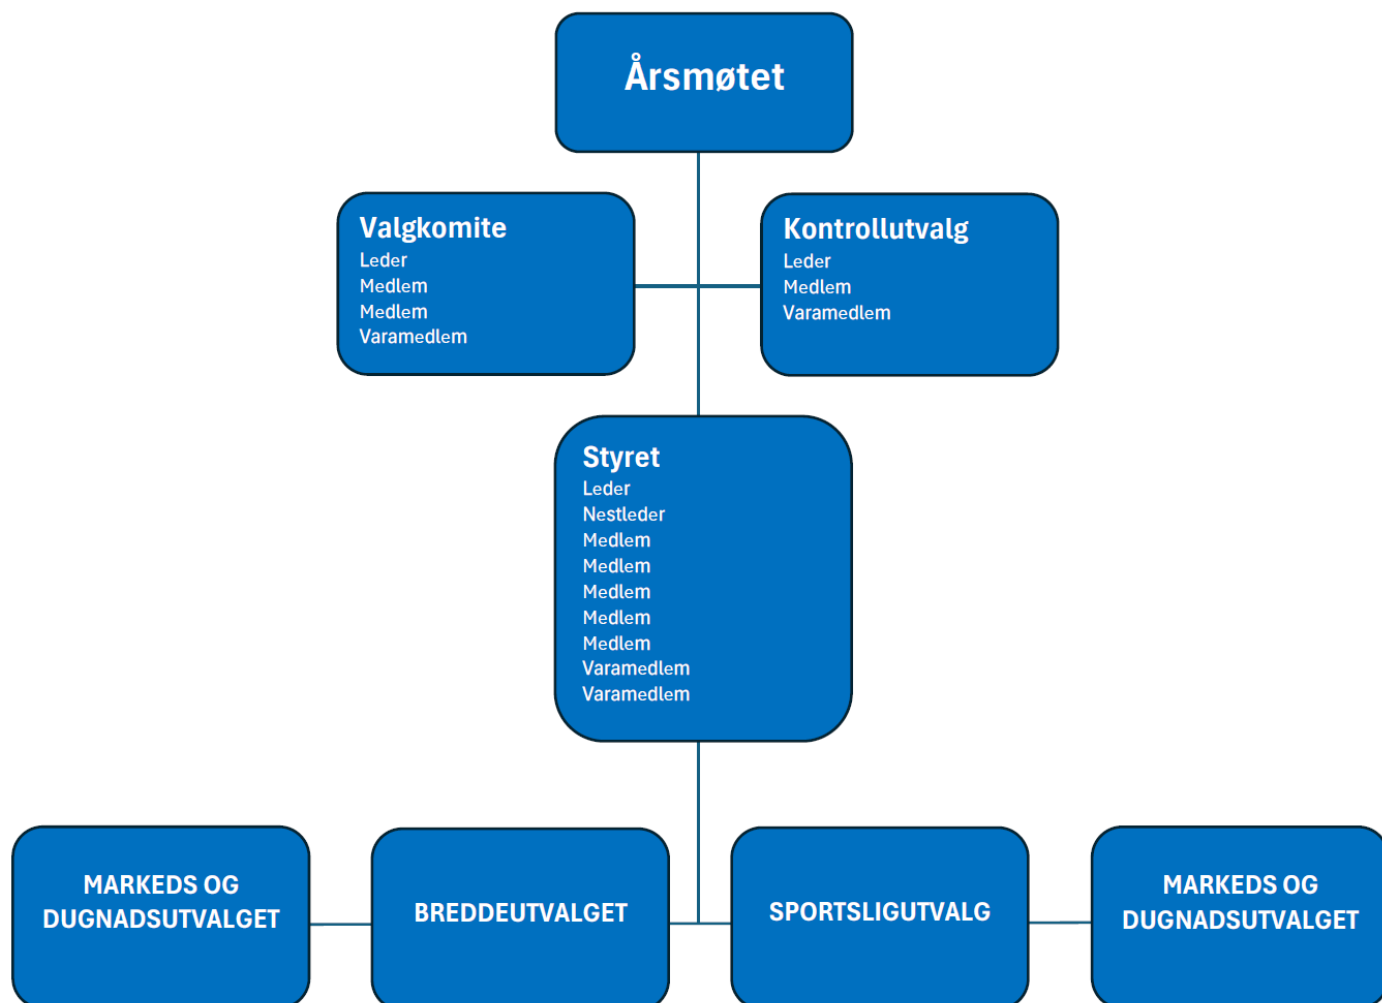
Årsmøtet

Valgkomite
Leder
Medlem
Medlem
Varamedlem

Kontrollutvalg
Leder
Medlem
Varamedlem

Styret
Leder
Nestleder
Medlem
Medlem
Medlem
Medlem
Medlem
Varamedlem
Varamedlem

MARKEDS OG DUGNADSUTVALGET

BREDDEUTVALGET

SPORTSLIGUTVALG

MARKEDS OG DUGNADSUTVALGET